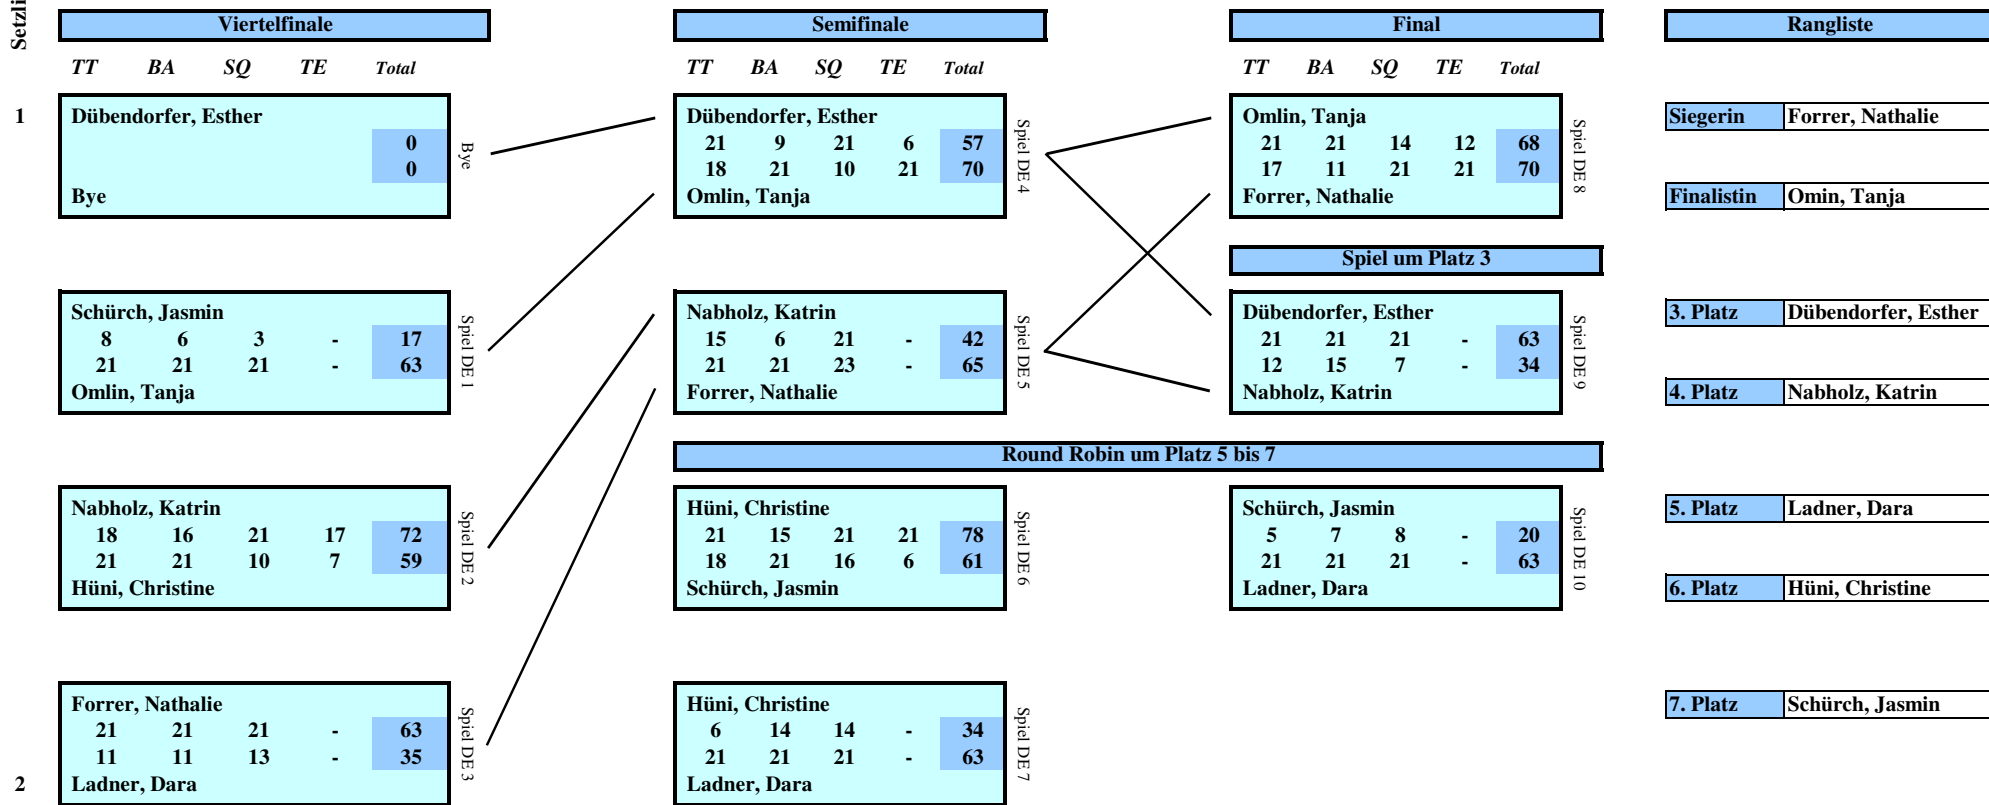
Setzli

Viertelfinale

TT BA SQ TE Total

1

Dübendorfer, Esther
0
0
Bye

Bye

Schürch, Jasmin
| 8 | 6 | 3 | - | 17 |
|---|---|---|---|---|
| 21 | 21 | 21 | - | 63 |
Omlin, Tanja

Spiel DE 1

Nabholz, Katrin
| 18 | 16 | 21 | 17 | 72 |
|---|---|---|---|---|
| 21 | 21 | 10 | 7 | 59 |
Hüni, Christine

Spiel DE 2

Forrer, Nathalie
| 21 | 21 | 21 | - | 63 |
|---|---|---|---|---|
| 11 | 11 | 13 | - | 35 |
Ladner, Dara

Spiel DE 3

2

Semifinale

TT BA SQ TE Total

Dübendorfer, Esther
| 21 | 9 | 21 | 6 | 57 |
|---|---|---|---|---|
| 18 | 21 | 10 | 21 | 70 |
Omlin, Tanja

Spiel DE 4

Nabholz, Katrin
| 15 | 6 | 21 | - | 42 |
|---|---|---|---|---|
| 21 | 21 | 23 | - | 65 |
Forrer, Nathalie

Spiel DE 5

Round Robin um Platz 5 bis 7

Hüni, Christine
| 21 | 15 | 21 | 21 | 78 |
|---|---|---|---|---|
| 18 | 21 | 16 | 6 | 61 |
Schürch, Jasmin

Spiel DE 6

Hüni, Christine
| 6 | 14 | 14 | - | 34 |
|---|---|---|---|---|
| 21 | 21 | 21 | - | 63 |
Ladner, Dara

Spiel DE 7

Final

TT BA SQ TE Total

Omlin, Tanja
| 21 | 21 | 14 | 12 | 68 |
|---|---|---|---|---|
| 17 | 11 | 21 | 21 | 70 |
Forrer, Nathalie

Spiel DE 8

Spiel um Platz 3

Dübendorfer, Esther
| 21 | 21 | 21 | - | 63 |
|---|---|---|---|---|
| 12 | 15 | 7 | - | 34 |
Nabholz, Katrin

Spiel DE 9

Schürch, Jasmin
| 5 | 7 | 8 | - | 20 |
|---|---|---|---|---|
| 21 | 21 | 21 | - | 63 |
Ladner, Dara

Spiel DE 10

Rangliste

| Siegerin | Forrer, Nathalie |
|---|---|
| Finalistin | Omin, Tanja |
| 3. Platz | Dübendorfer, Esther |
| 4. Platz | Nabholz, Katrin |
| 5. Platz | Ladner, Dara |
| 6. Platz | Hüni, Christine |
| 7. Platz | Schürch, Jasmin |